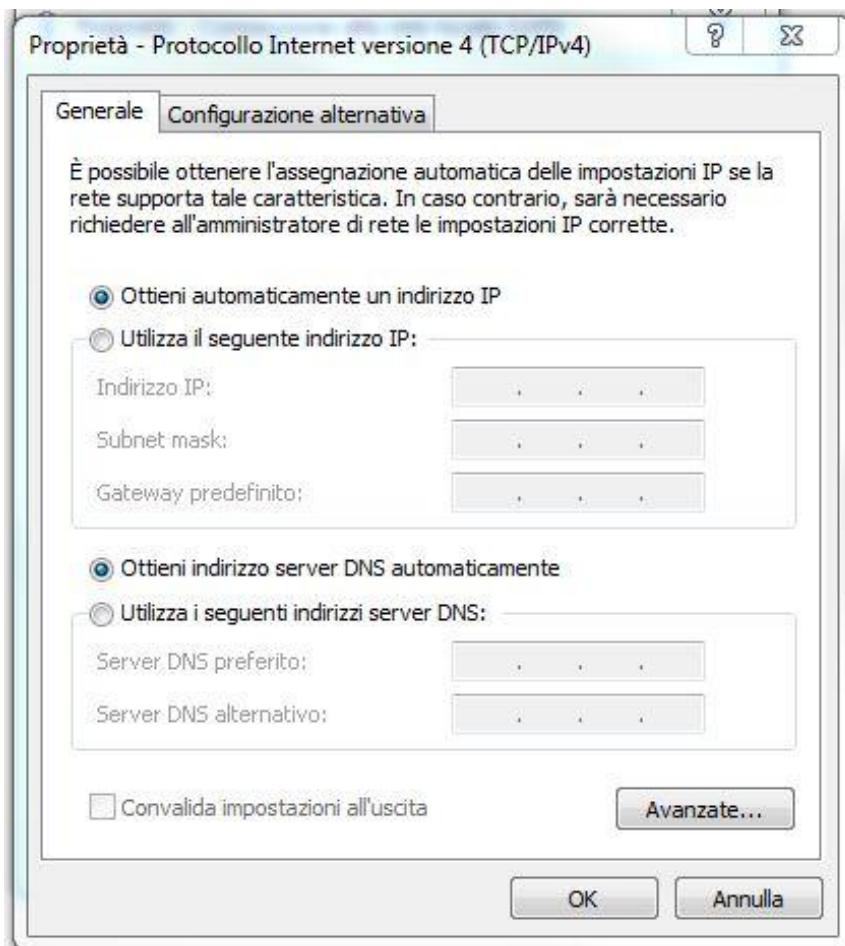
Proprietà - Protocollo Internet versione 4 (TCP/IPv4)

Generale
Configurazione alternativa

È possibile ottenere l'assegnazione automatica delle impostazioni IP se la rete supporta tale caratteristica. In caso contrario, sarà necessario richiedere all'amministratore di rete le impostazioni IP corrette.

Ottieni automaticamente un indirizzo IP
Utilizza il seguente indirizzo IP:
Indirizzo IP:
Subnet mask:
Gateway predefinito:

Ottieni indirizzo server DNS automaticamente
Utilizza i seguenti indirizzi server DNS:
Server DNS preferito:
Server DNS alternativo:

Convalida impostazioni all'uscita
Avanzate...

OK
Annulla